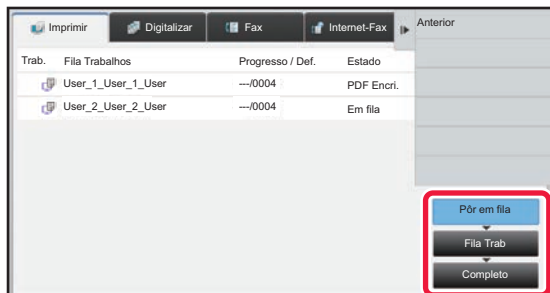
Imprimir | Digitalizar | Fax | Internet-Fax

Anterior

| Trab. | Fila Trabalhos | Progresso / Def. | Estado |
|---|---|---|---|
| | User_1_User_1_User | ---/0004 | PDF Encri. |
| | User_2_User_2_User | ---/0004 | Em fila |

Pôr em fila

Fila Trab

Completo